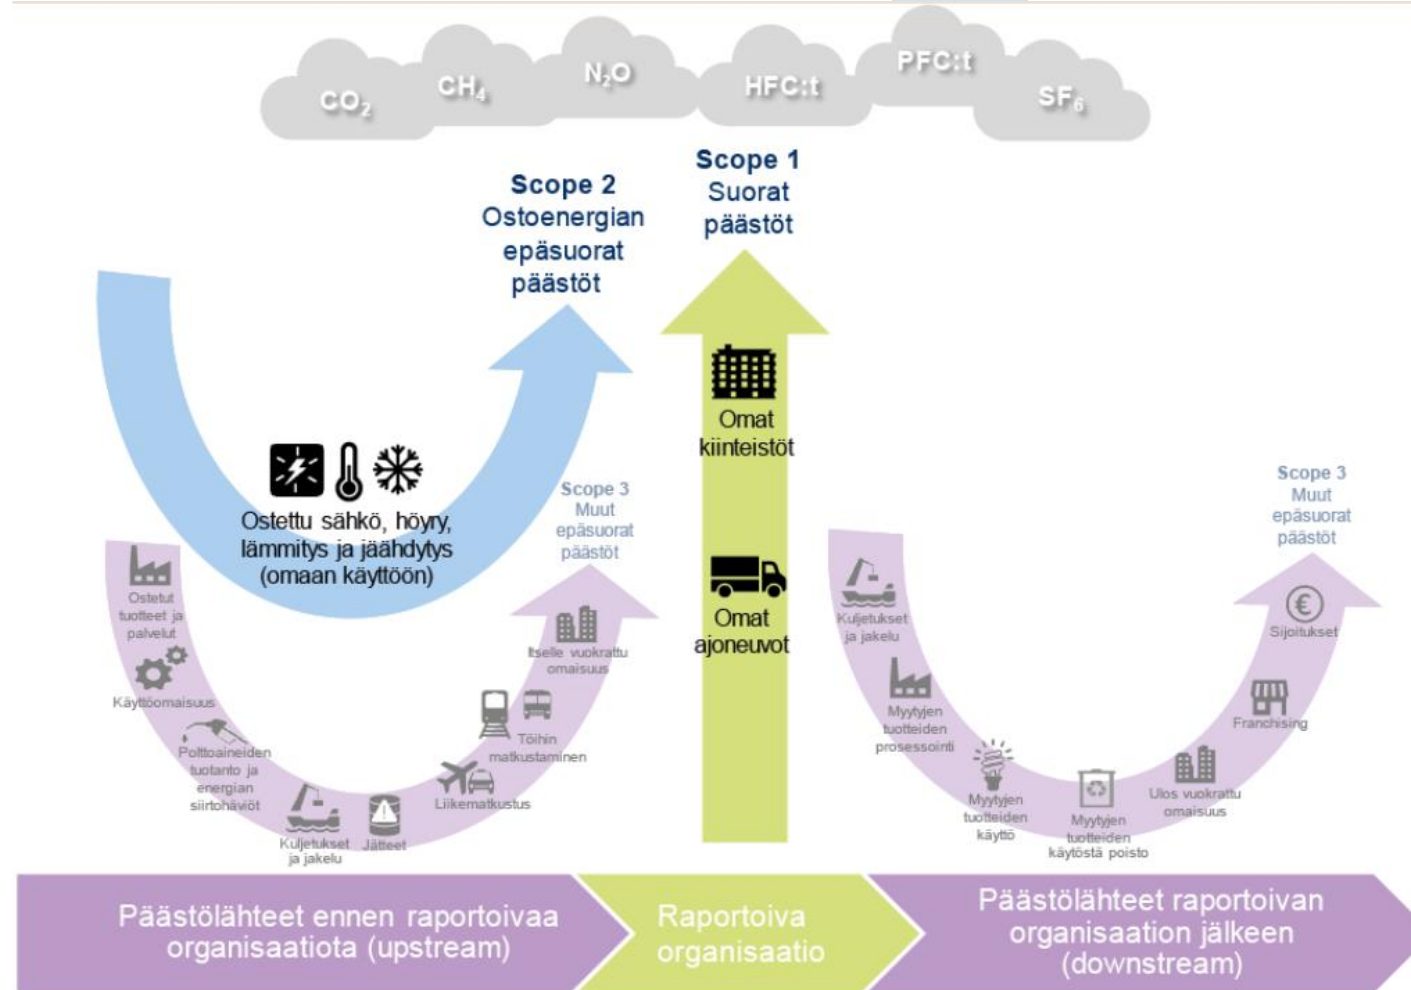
$CO_2$ $CH_4$ $N_2O$ HFC:t PFC:t $SF_6$

Scope 2
Ostoenergian epäsuorat päästöt

Scope 1
Suorat päästöt

Ostettu sähkö, höyry, lämmitys ja jäähdytys (omaan käyttöön)

Omat kiinteistöt

Omat ajoneuvot

Scope 3
Muut epäsuorat päästöt

Ostetut tuotteet ja palvelut

Käyttöomaisuus

Polttoaineiden tuotanto ja energian siirtohäviöt

Kuljetukset ja jakelu

Jätteet

Liikematkustus

Töihin matkustaminen

Itselle vuokrattu omaisuus

Scope 3
Muut epäsuorat päästöt

Kuljetukset ja jakelu

Myytyjen tuotteiden prosessointi

Myytyjen tuotteiden käyttö

Myytyjen tuotteiden käytöstä poisto

Ulos vuokrattu omaisuus

Franchising

Sijoitukset

Päästölähteet ennen raportoivaa organisaatiota (upstream)

Raportoiva organisaatio

Päästölähteet raportoivan organisaation jälkeen (downstream)